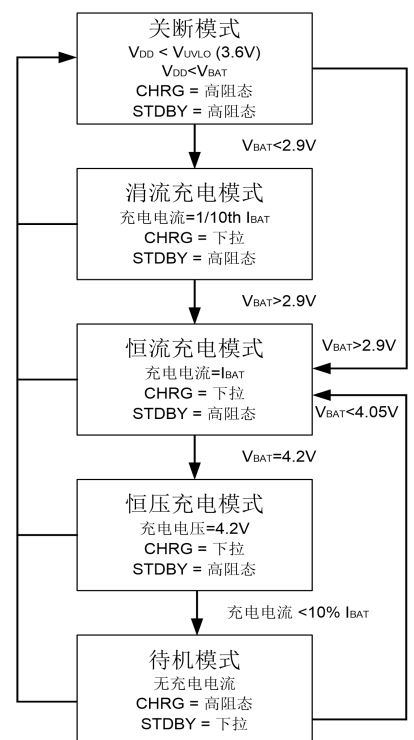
关断模式
$V_{DD} < V_{UVLO}$ (3.6V)
$V_{DD}<V_{BAT}$
CHRG = 高阻态
STDBY = 高阻态

$V_{BAT}<2.9V$

涓流充电模式
充电电流=1/10th $I_{BAT}$
CHRG = 下拉
STDBY = 高阻态

$V_{BAT}>2.9V$

$V_{BAT}>2.9V$

恒流充电模式
充电电流=$I_{BAT}$
CHRG = 下拉
STDBY = 高阻态

$V_{BAT}<4.05V$

$V_{BAT}=4.2V$

恒压充电模式
充电电压=4.2V
CHRG = 下拉
STDBY = 高阻态

充电电流 <10% $I_{BAT}$

待机模式
无充电电流
CHRG = 高阻态
STDBY = 下拉